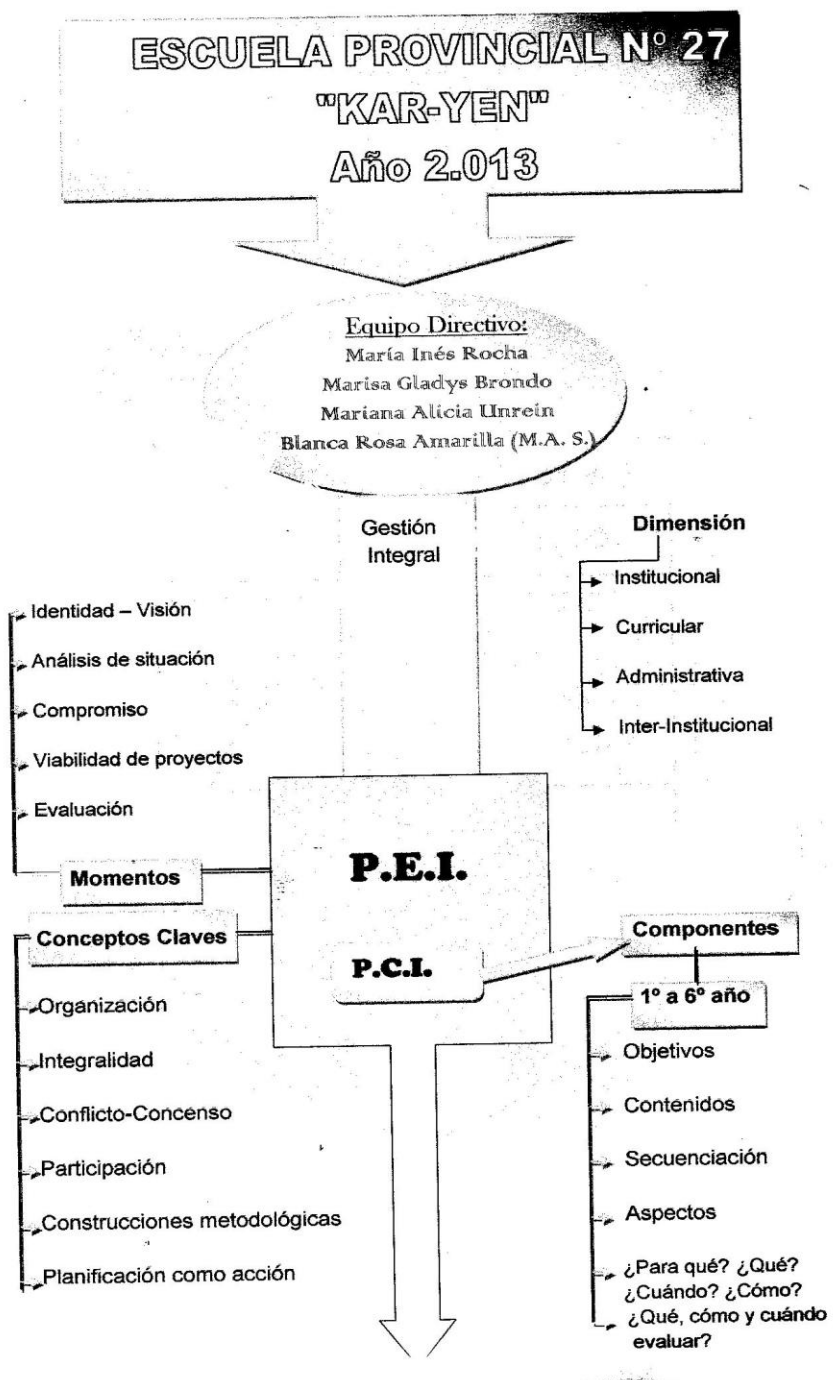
ESCUELA PROVINCIAL N° 27
"KAR-YEN"
Año 2.013

Equipo Directivo:
María Inés Rocha
Marisa Gladys Brondo
Mariana Alicia Unrein
Blanca Rosa Amarilla (M.A. S.)

Gestión Integral

Dimensión
Institucional
Curricular
Administrativa
Inter-Institucional

Identidad – Visión
Análisis de situación
Compromiso
Viabilidad de proyectos
Evaluación

Momentos

P.E.I.

Conceptos Claves

P.C.I.

Componentes

1° a 6° año

Organización
Integralidad
Conflicto-Concenso
Participación
Construcciones metodológicas
Planificación como acción

Objetivos
Contenidos
Secuenciación
Aspectos
¿Para qué? ¿Qué? ¿Cuándo? ¿Cómo?
¿Qué, cómo y cuándo evaluar?